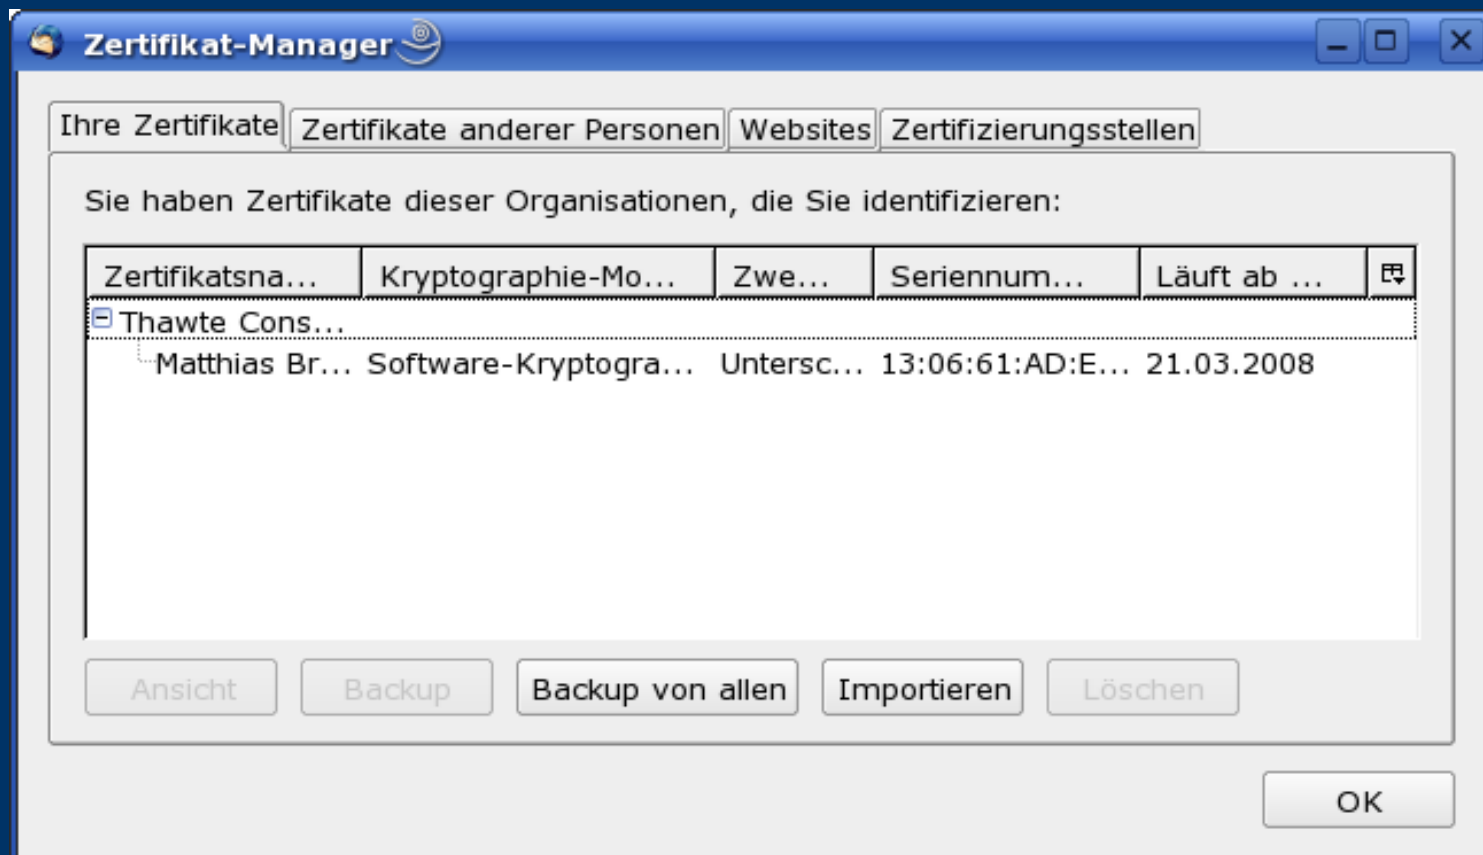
Zertifikat-Manager

Ihre Zertifikate | Zertifikate anderer Personen | Websites | Zertifizierungsstellen

Sie haben Zertifikate dieser Organisationen, die Sie identifizieren:

| Zertifikatsna... | Kryptographie-Mo... | Zwe... | Seriennum... | Läuft ab ... |
|---|---|---|---|---|
| Thawte Cons... | | | | |
| Matthias Br... | Software-Kryptogra... | Untersc... | 13:06:61:AD:E... | 21.03.2008 |

Ansicht | Backup | Backup von allen | Importieren | Löschen

OK